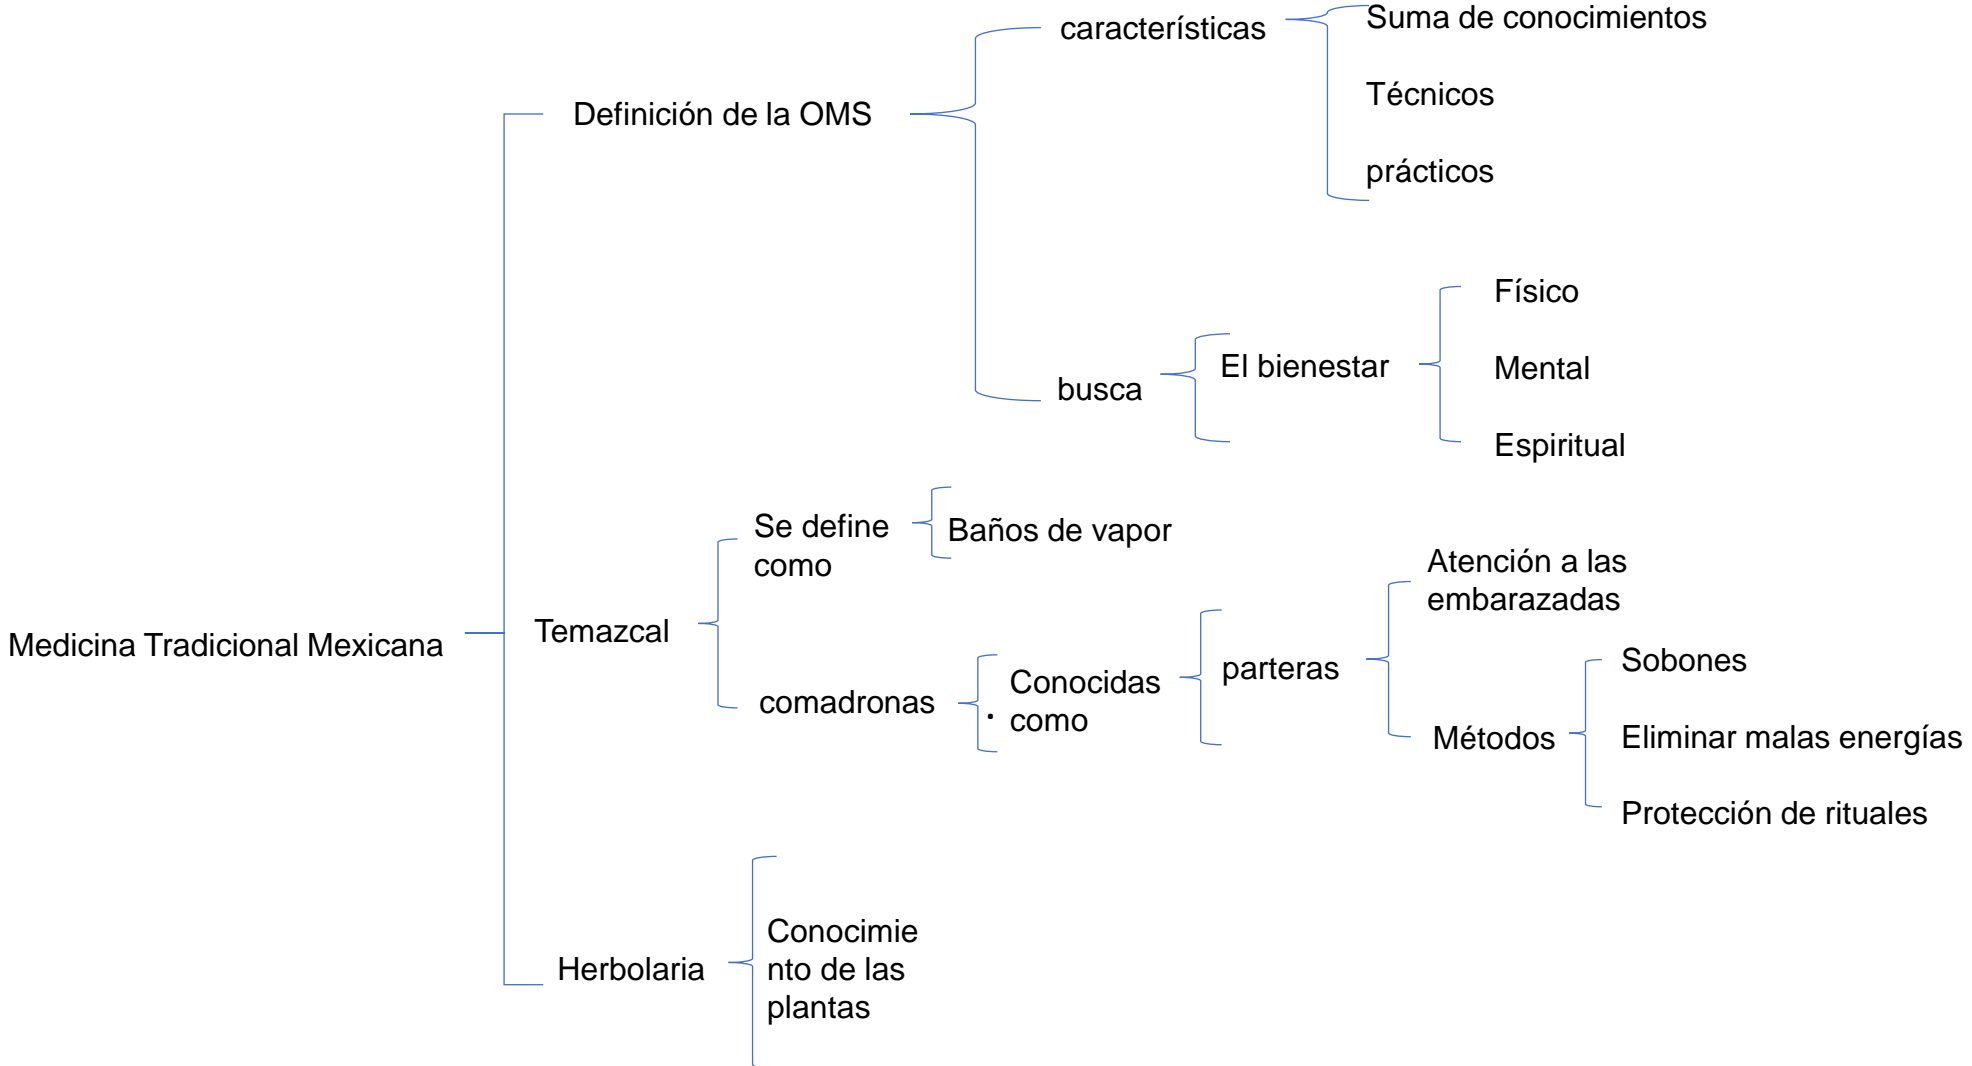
Medicina Tradicional Mexicana

Definición de la OMS

características

Suma de conocimientos

Técnicos

prácticos

busca

El bienestar

Físico

Mental

Espiritual

Temazcal

Se define como

Baños de vapor

comadronas

Conocidas como

parteras

Atención a las embarazadas

Métodos

Sobones

Eliminar malas energías

Protección de rituales

Herbolaria

Conocimiento de las plantas